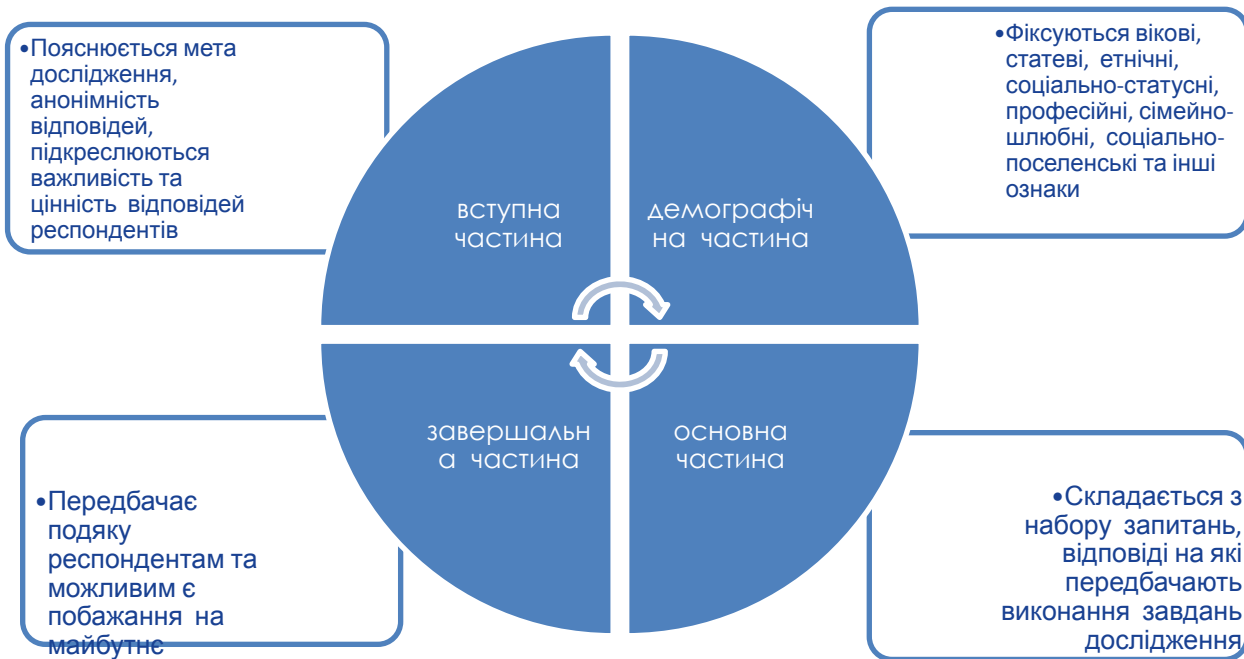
•Пояснюється мета дослідження, анонімність відповідей, підкреслюються важливість та цінність відповідей респондентів

•Фіксуються вікові, статеві, етнічні, соціально-статусні, професійні, сімейно-шлюбні, соціально-поселенські та інші ознаки

вступна частина

демографічна частина

завершальна частина

основна частина

•Передбачає подяку респондентам та можливим є побажання на майбутнє

•Складається з набору запитань, відповіді на які передбачають виконання завдань дослідження